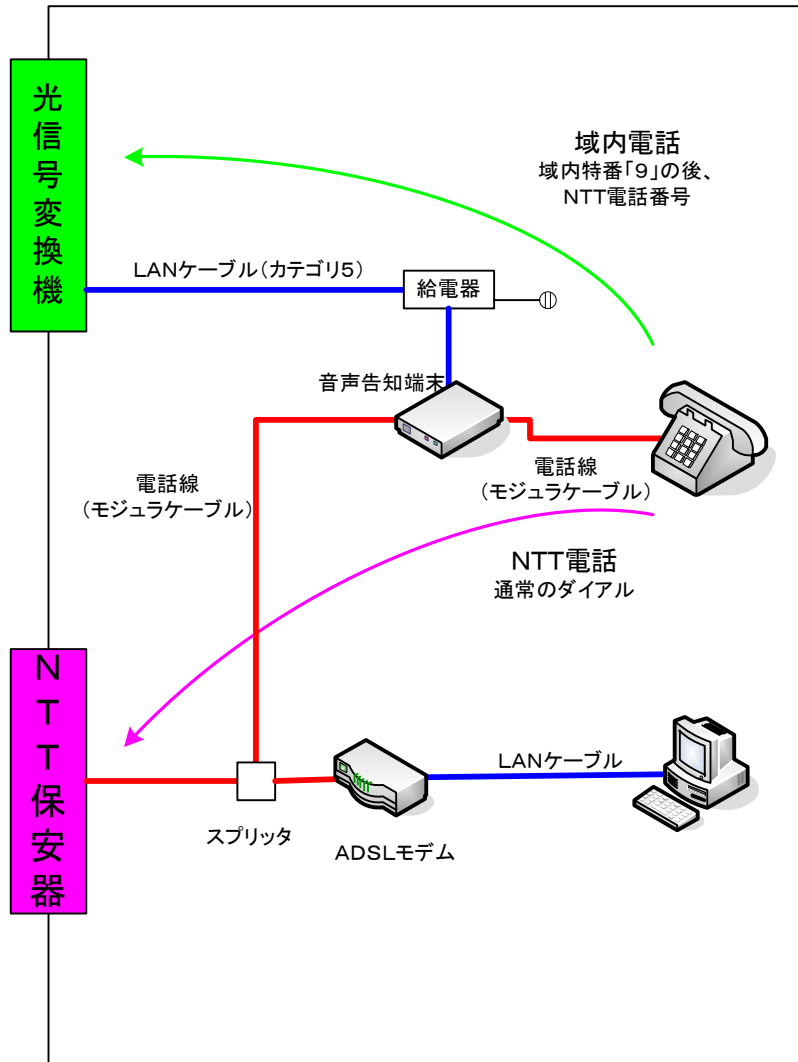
光信号変換機

域内電話
域内特番「9」の後、
NTT電話番号

LANケーブル（カテゴリ5）

給電器

音声告知端末

電話線
（モジュラケーブル）

電話線
（モジュラケーブル）

NTT電話
通常のダイアル

NTT保安器

LANケーブル

スプリッタ

ADSLモデム